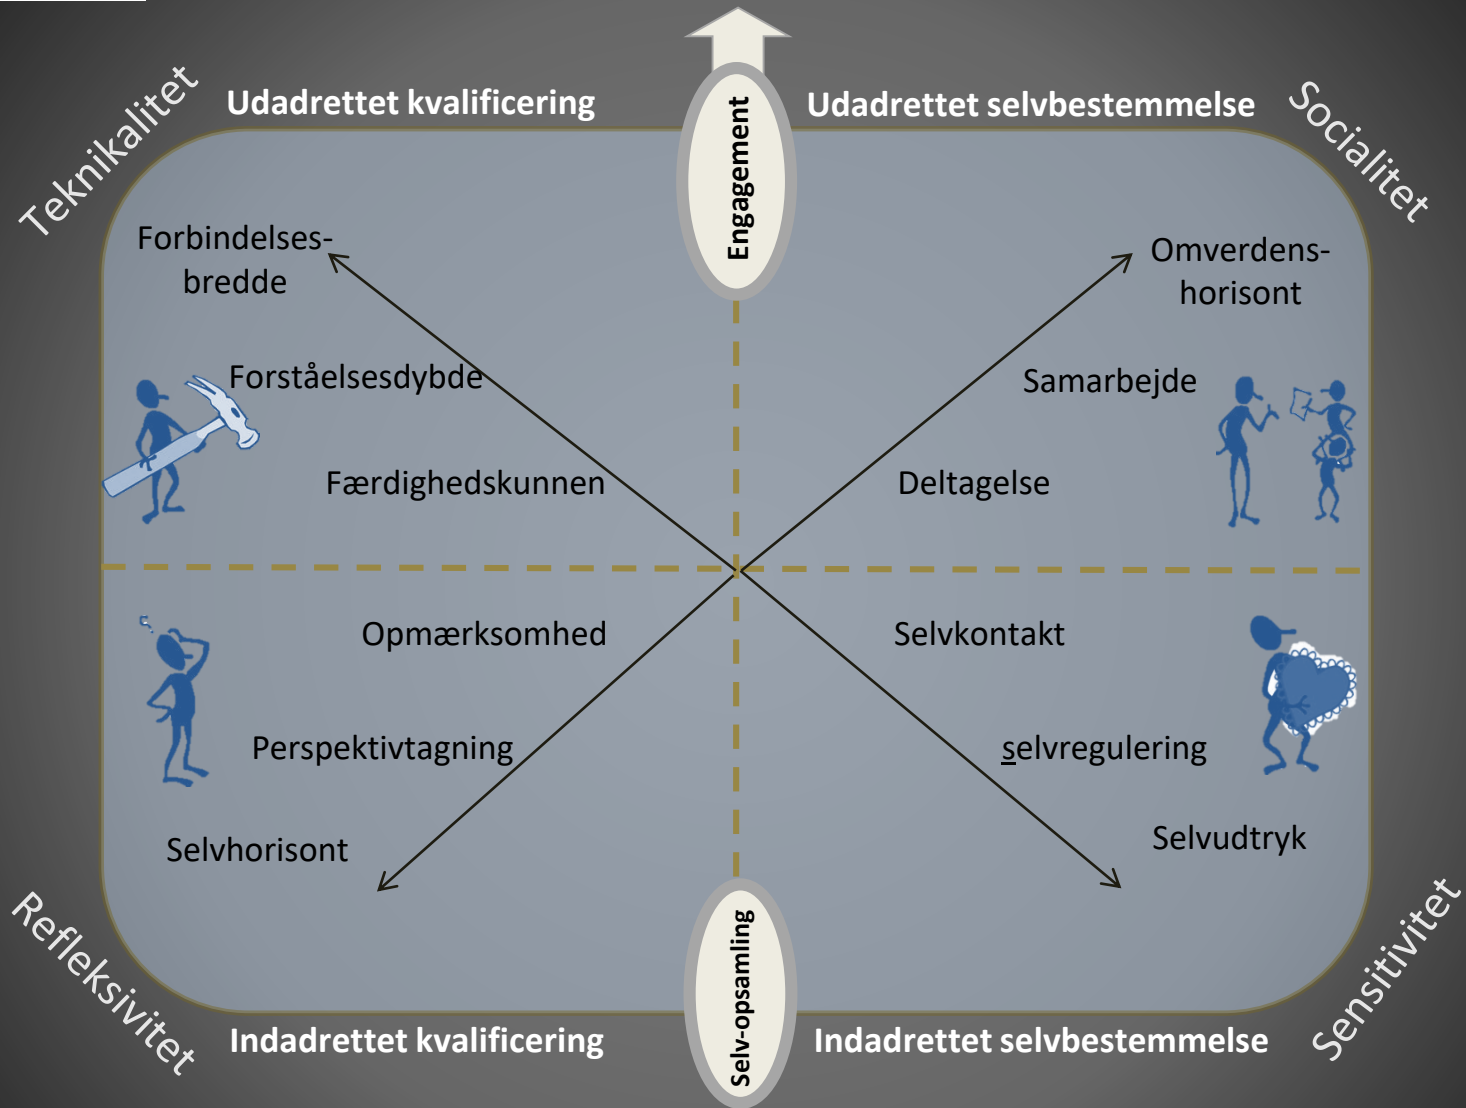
Teknikalitet

Udadrettet kvalificering

Engagement

Udadrettet selvbestemmelse

Socialitet

Forbindelsesbredde

Omverdenshorisont

Forståelsesdybde

Samarbejde

Færdighedskunnen

Deltagelse

Opmærksomhed

Selvkontakt

Perspektivtagning

selvregulering

Selvhorisont

Selvudtryk

Refleksivitet

Selv-opsamling

Sensitivitet

Indadrettet kvalificering

Indadrettet selvbestemmelse